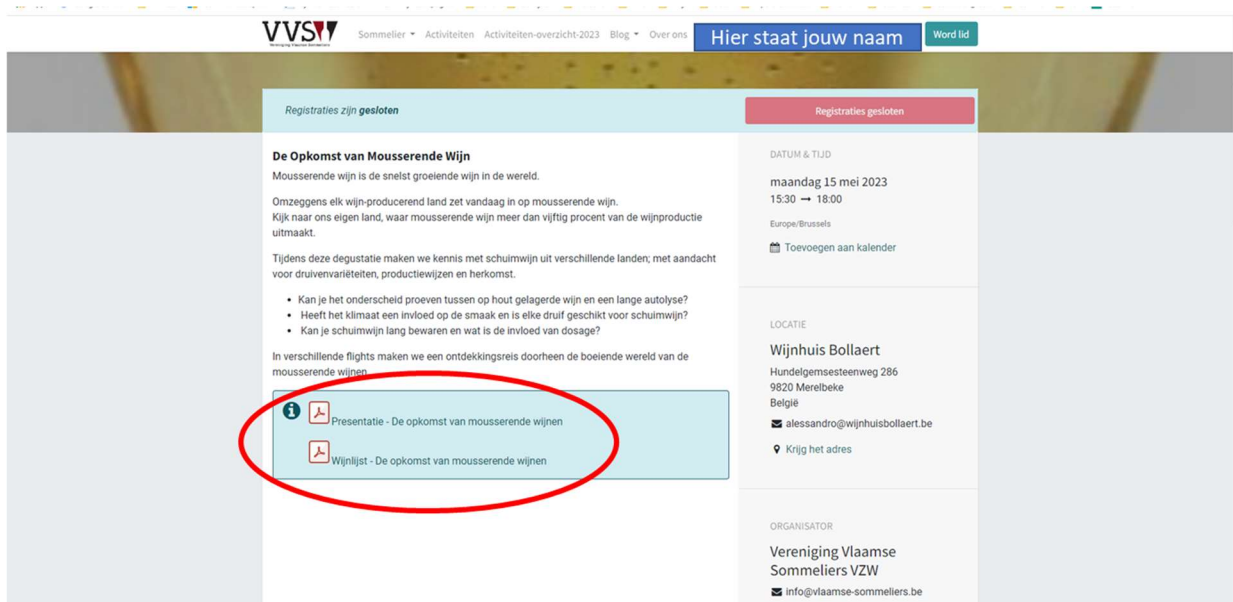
VVSV
Vereniging Vlaamse Sommeliers

Sommelier ▾ Activiteiten Activiteiten-overzicht-2023 Blog ▾ Over ons Hier staat jouw naam Word lid

Registraties zijn gesloten

Registraties gesloten

De Opkomst van Mousserende Wijn

Mousserende wijn is de snelst groeiende wijn in de wereld.

Omzeggens elk wijn-producerend land zet vandaag in op mousserende wijn.
Kijk naar ons eigen land, waar mousserende wijn meer dan vijftig procent van de wijnproductie uitmaakt.

Tijdens deze degustatie maken we kennis met schuimwijn uit verschillende landen; met aandacht voor druivenvariëteiten, productiewijzen en herkomst.

- Kan je het onderscheid proeven tussen op hout gelagerde wijn en een lange autolyse?
- Heeft het klimaat een invloed op de smaak en is elke druif geschikt voor schuimwijn?
- Kan je schuimwijn lang bewaren en wat is de invloed van dosage?

In verschillende flights maken we een ontdekkingsreis doorheen de boeiende wereld van de mousserende wijnen.

Presentatie - De opkomst van mousserende wijnen

Wijnlijst - De opkomst van mousserende wijnen

DATUM & TIJD

maandag 15 mei 2023
15:30 → 18:00

Europe/Brussels

Toevoegen aan kalender

LOCATIE

Wijnhuis Bollaert

Hundelgemsesteenweg 286
9820 Merelbeke
België

alessandro@wijnhuisbollaert.be

Krijg het adres

ORGANISATOR

Vereniging Vlaamse Sommeliers VZW

info@vlaamse-sommeliers.be